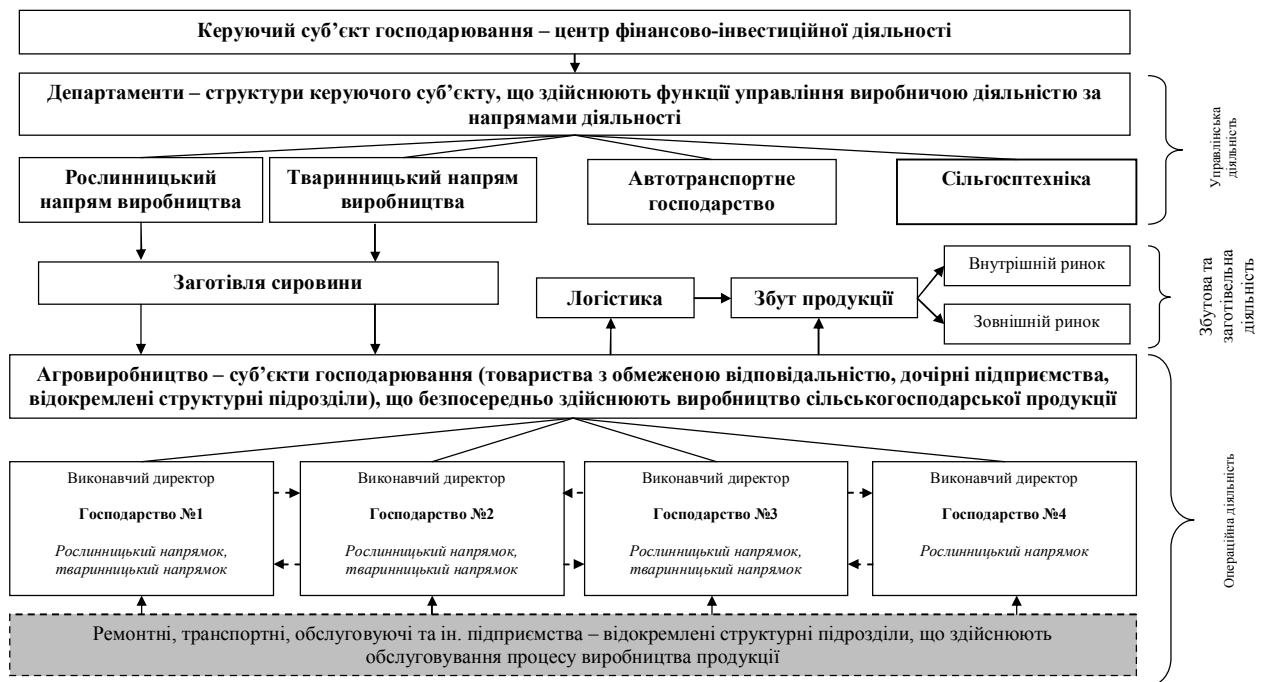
Керуючий суб’єкт господарювання – центр фінансово-інвестиційної діяльності

Департаменти – структури керуючого суб’єкту, що здійснюють функції управління виробничою діяльністю за напрямами діяльності

Рослинницький напрям виробництва

Тваринницький напрям виробництва

Автотранспортне господарство

Сільгосптехніка

Управлінська діяльність

Заготівля сировини

Логістика

Збут продукції

Внутрішній ринок

Зовнішній ринок

Збутова та заготівельна діяльність

Агровиробництво – суб’єкти господарювання (товариства з обмеженою відповідальністю, дочірні підприємства, відокремлені структурні підрозділи), що безпосередньо здійснюють виробництво сільськогосподарської продукції

Виконавчий директор

Господарство №1

*Рослинницький напрямок, тваринницький напрямок*

Виконавчий директор

Господарство №2

*Рослинницький напрямок, тваринницький напрямок*

Виконавчий директор

Господарство №3

*Рослинницький напрямок, тваринницький напрямок*

Виконавчий директор

Господарство №4

*Рослинницький напрямок*

Операційна діяльність

Ремонтні, транспортні, обслуговуючі та ін. підприємства – відокремлені структурні підрозділи, що здійснюють обслуговування процесу виробництва продукції